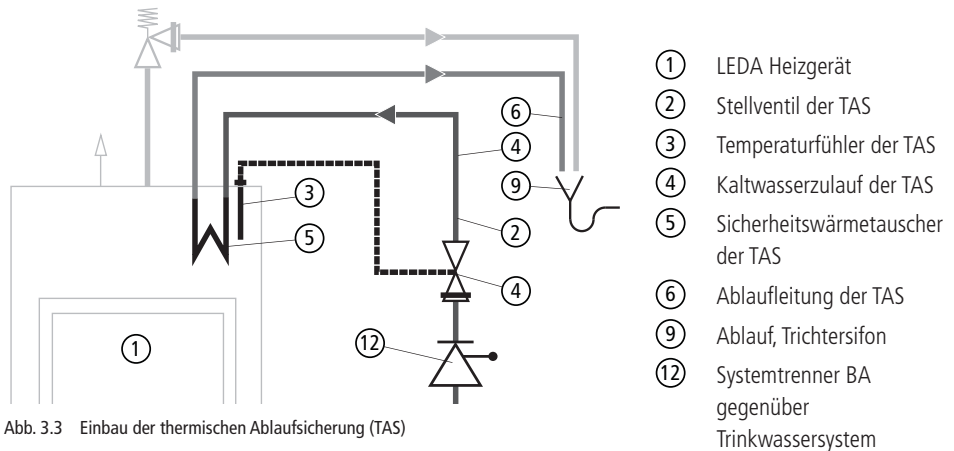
6
4
9
3
2
5
4
1
12

1 LEDA Heizgerät
2 Stellventil der TAS
3 Temperaturfühler der TAS
4 Kaltwasserzulauf der TAS
5 Sicherheitswärmetauscher der TAS
6 Ablaufleitung der TAS
9 Ablauf, Trichtersifon
12 Systemtrenner BA gegenüber Trinkwassersystem

Abb. 3.3 Einbau der thermischen Ablaufsicherung (TAS)